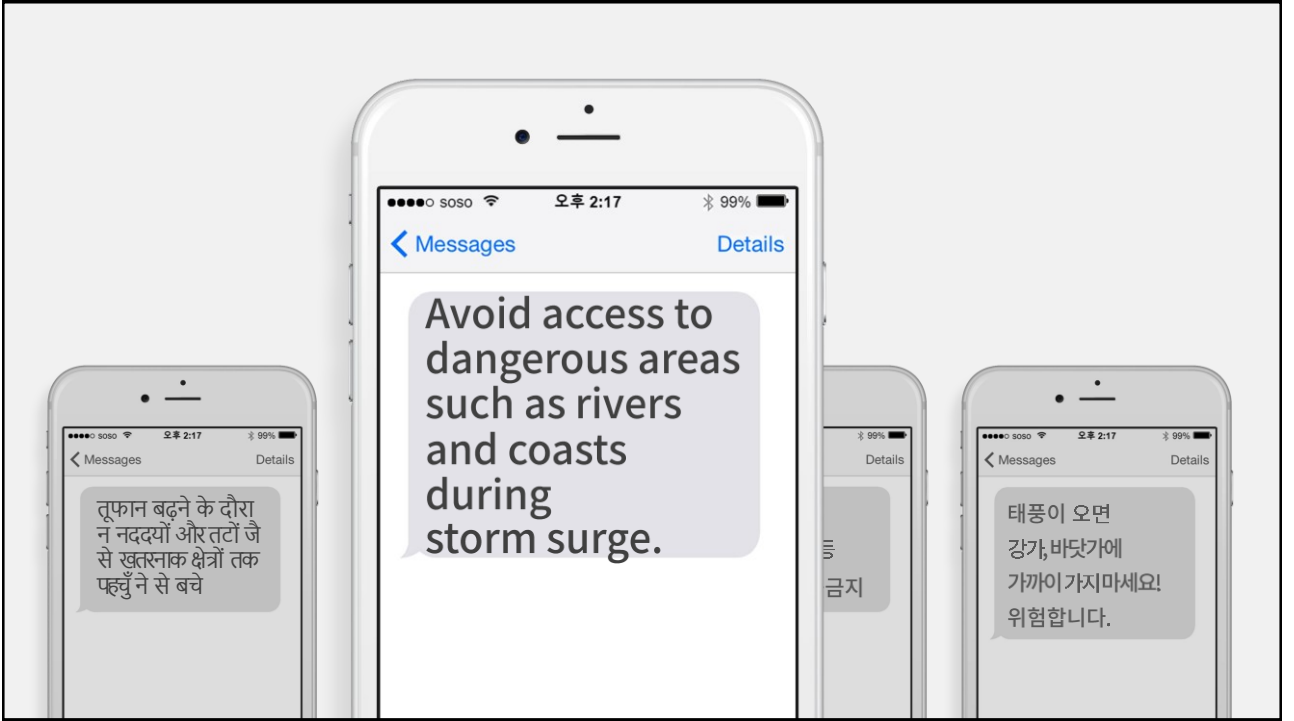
●●●●○ soso 오후 2:17 99%
Messages Details
तूफान बढ़ने के दौरान नददयों और तटों जैसे खतरनाक क्षेत्रों तक पहुँचने से बचे

●●●●○ soso 오후 2:17 99%
Messages Details
Avoid access to dangerous areas such as rivers and coasts during storm surge.

99%
Details
등
금지

●●●●○ soso 오후 2:17 99%
Messages Details
태풍이 오면
강가, 바닷가에
가까이 가지 마세요!
위험합니다.